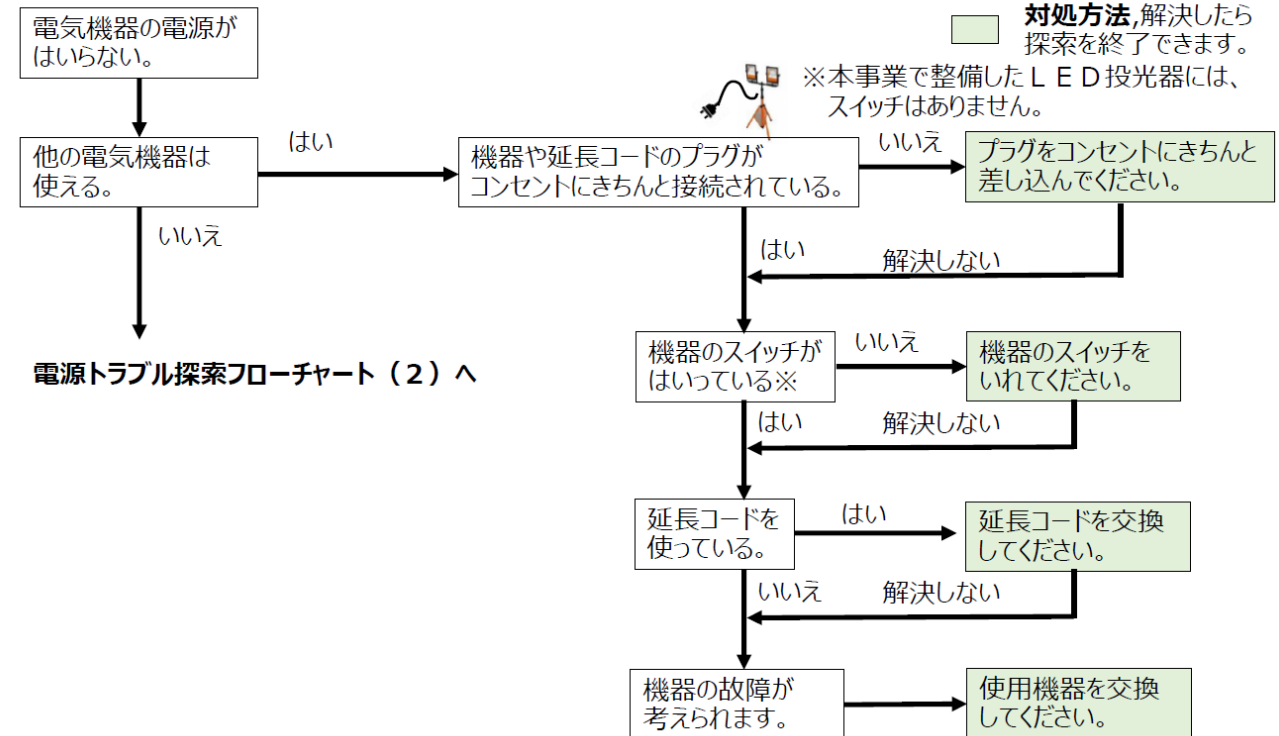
電気機器の電源がはいらない。

対処方法,解決したら探索を終了できます。

※本事業で整備したＬＥＤ投光器には、スイッチはありません。

他の電気機器は使える。

はい

機器や延長コードのプラグがコンセントにきちんと接続されている。

いいえ

プラグをコンセントにきちんと差し込んでください。

いいえ

はい

解決しない

電源トラブル探索フローチャート（２）へ

機器のスイッチがはいっている※

いいえ

機器のスイッチをいれてください。

はい

解決しない

延長コードを使っている。

はい

延長コードを交換してください。

いいえ

解決しない

機器の故障が考えられます。

使用機器を交換してください。